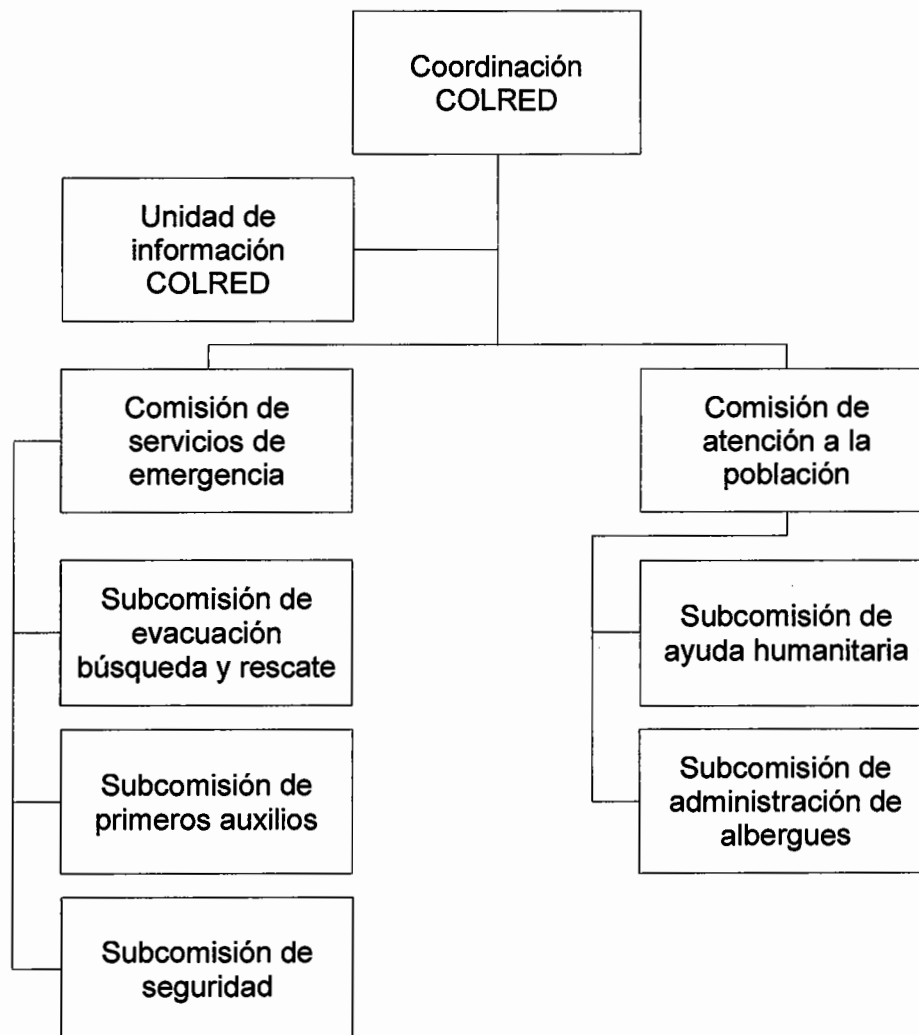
Coordinación COLRED

Unidad de información COLRED

Comisión de servicios de emergencia

Subcomisión de evacuación búsqueda y rescate

Subcomisión de primeros auxilios

Subcomisión de seguridad

Comisión de atención a la población

Subcomisión de ayuda humanitaria

Subcomisión de administración de albergues